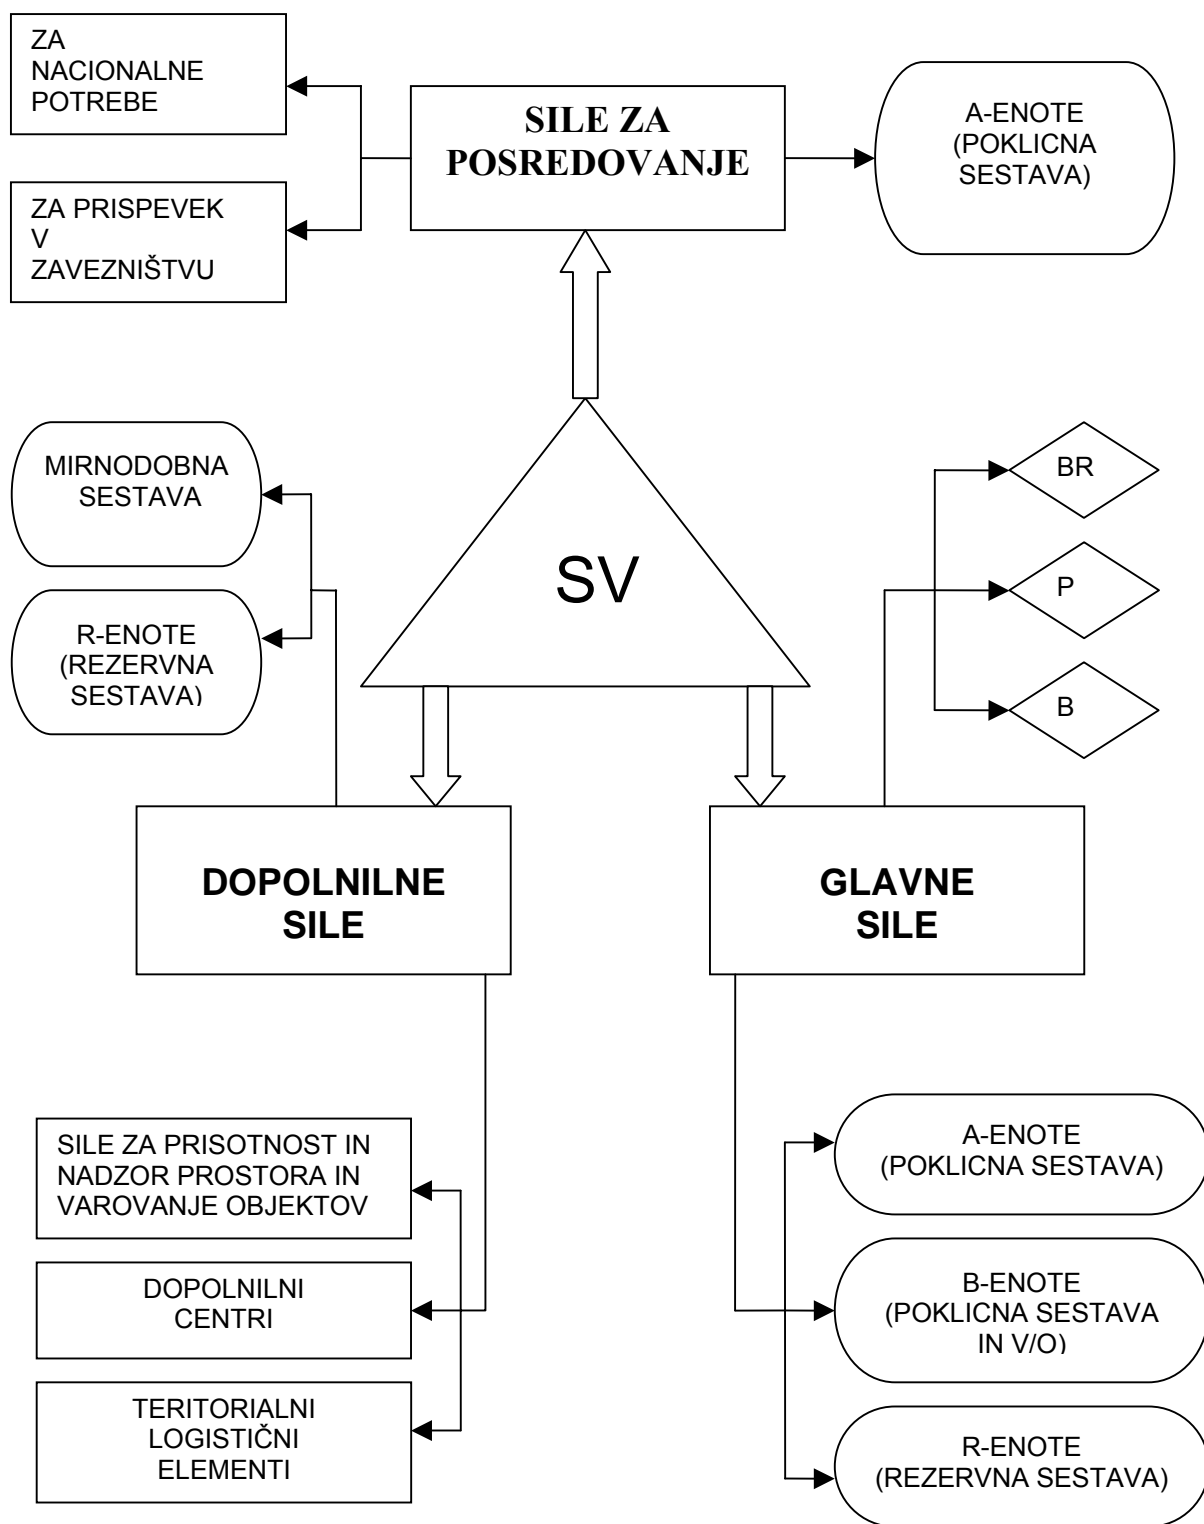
ZA NACIONALNE POTREBE

ZA PRISPEVEK V ZAVEZNIŠTVU

SILE ZA POSREDOVANJE

A-ENOTE (POKLICNA SESTAVA)

MIRNODOBNA SESTAVA

R-ENOTE (REZERVNA SESTAVA)

SV

BR

P

B

DOPOLNILNE SILE

GLAVNE SILE

SILE ZA PRISOTNOST IN NADZOR PROSTORA IN VAROVANJE OBJEKTOV

DOPOLNILNI CENTRI

TERITORIALNI LOGISTIČNI ELEMENTI

A-ENOTE (POKLICNA SESTAVA)

B-ENOTE (POKLICNA SESTAVA IN V/O)

R-ENOTE (REZERVNA SESTAVA)